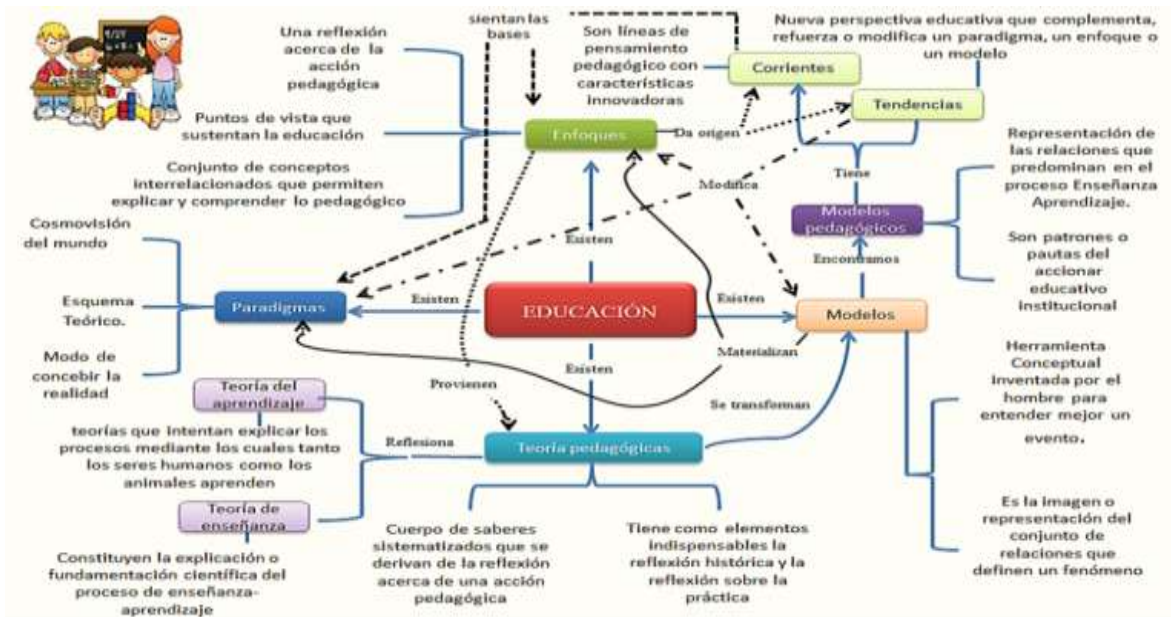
EDUCACIÓN

Existen

Enfoques

Una reflexión acerca de la acción pedagógica

Puntos de vista que sustentan la educación

Conjunto de conceptos interrelacionados que permiten explicar y comprender lo pedagógico

sientan las bases

Son líneas de pensamiento pedagógico con características innovadoras

Da origen

Corrientes

Nueva perspectiva educativa que complementa, refuerza o modifica un paradigma, un enfoque o un modelo

Tendencias

Modifica

Tiene

Modelos pedagógicos

Representación de las relaciones que predominan en el proceso Enseñanza Aprendizaje.

Son patrones o pautas del accionar educativo institucional

Encontramos

Existen

Modelos

Herramienta Conceptual inventada por el hombre para entender mejor un evento.

Es la imagen o representación del conjunto de relaciones que definen un fenómeno

Materializan

Se transfoman

Existen

Paradigmas

Cosmovisión del mundo

Esquema Teórico.

Modo de concebir la realidad

Existen

Provienen

Teoría pedagógicas

Reflesiona

Teoría del aprendizaje

teorías que intentan explicar los procesos mediante los cuales tanto los seres humanos como los animales aprenden

Teoría de enseñanza

Constituyen la explicación o fundamentación científica del proceso de enseñanza-aprendizaje

Cuerpo de saberes sistematizados que se derivan de la reflexión acerca de una acción pedagógica

Tiene como elementos indispensables la reflexión histórica y la reflexión sobre la práctica